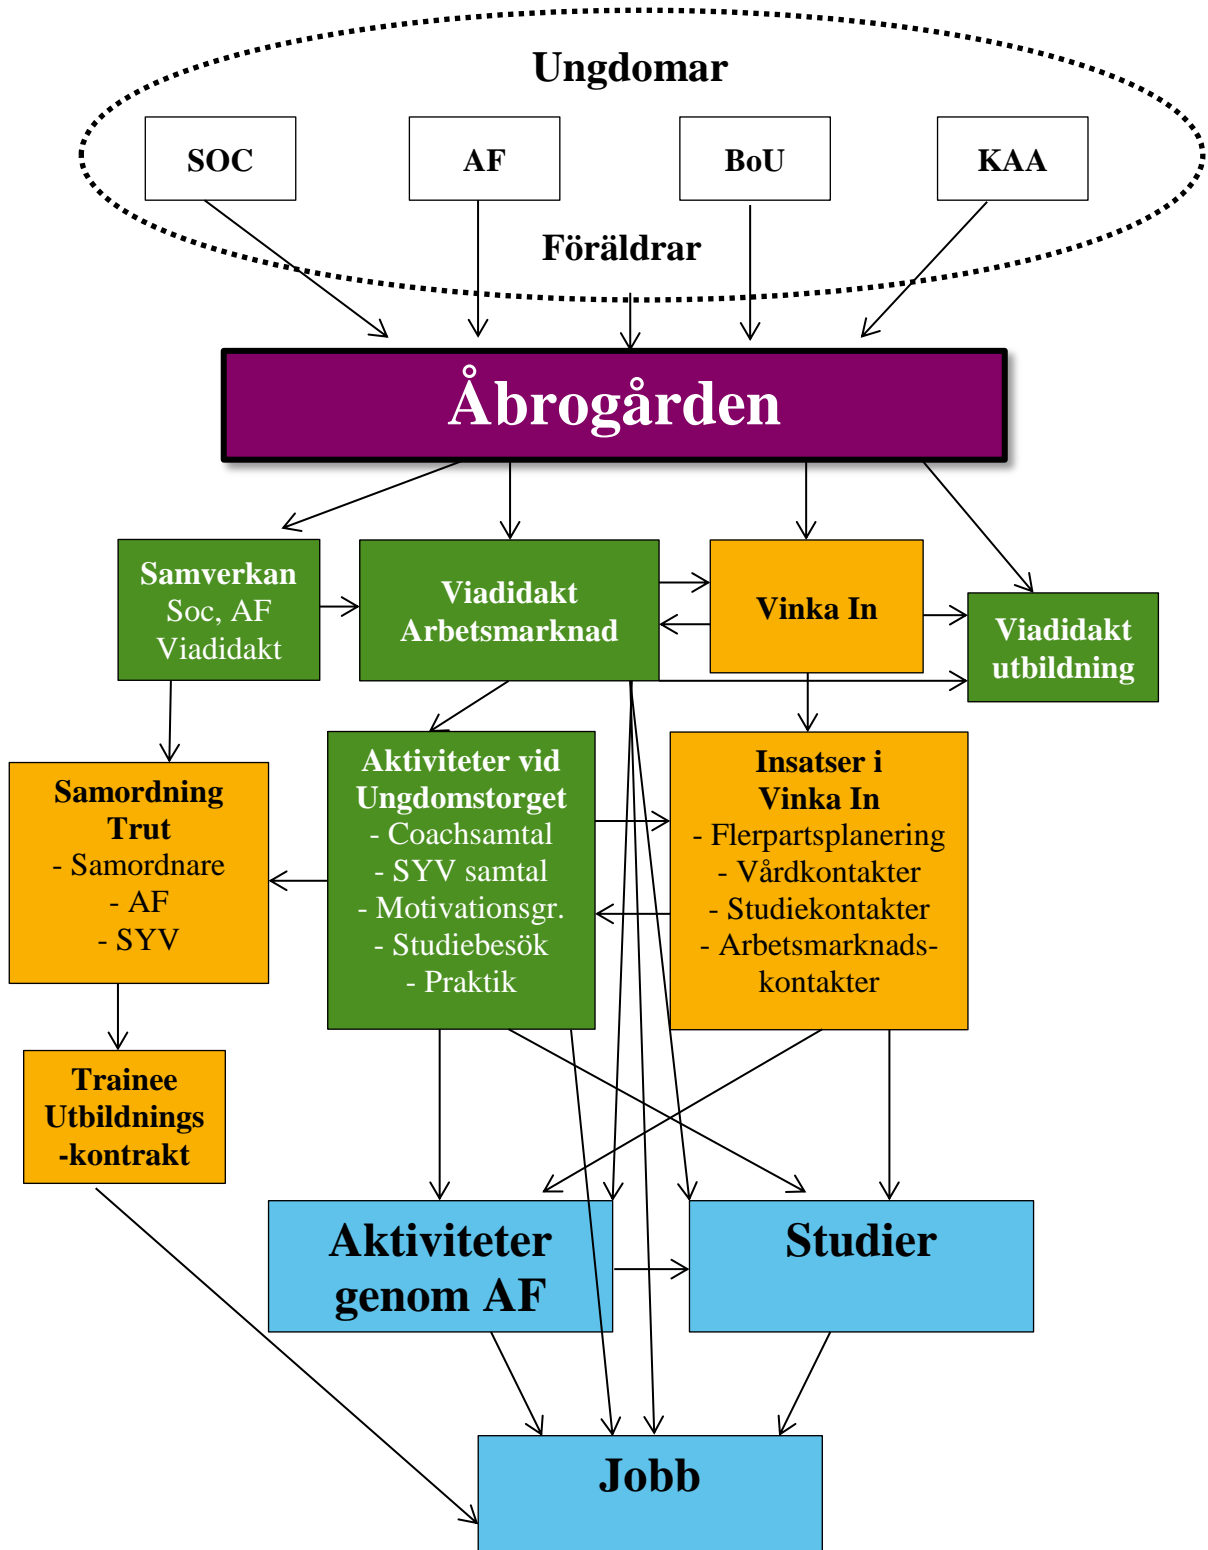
Ungdomar

SOC

AF

BoU

KAA

Föräldrar

Åbrogården

Samverkan
Soc, AF
Viadidakt

Viadidakt
Arbetsmarknad

Vinka In

Viadidakt
utbildning

Samordning
Trut
- Samordnare
- AF
- SYV

Aktiviteter vid
Ungdomstorget
- Coachsamtal
- SYV samtal
- Motivationsgr.
- Studiebesök
- Praktik

Insatser i
Vinka In
- Flerpartsplanering
- Vårdkontakter
- Studiekontakter
- Arbetsmarknadskontakter

Trainee
Utbildnings
-kontrakt

Aktiviteter
genom AF

Studier

Jobb